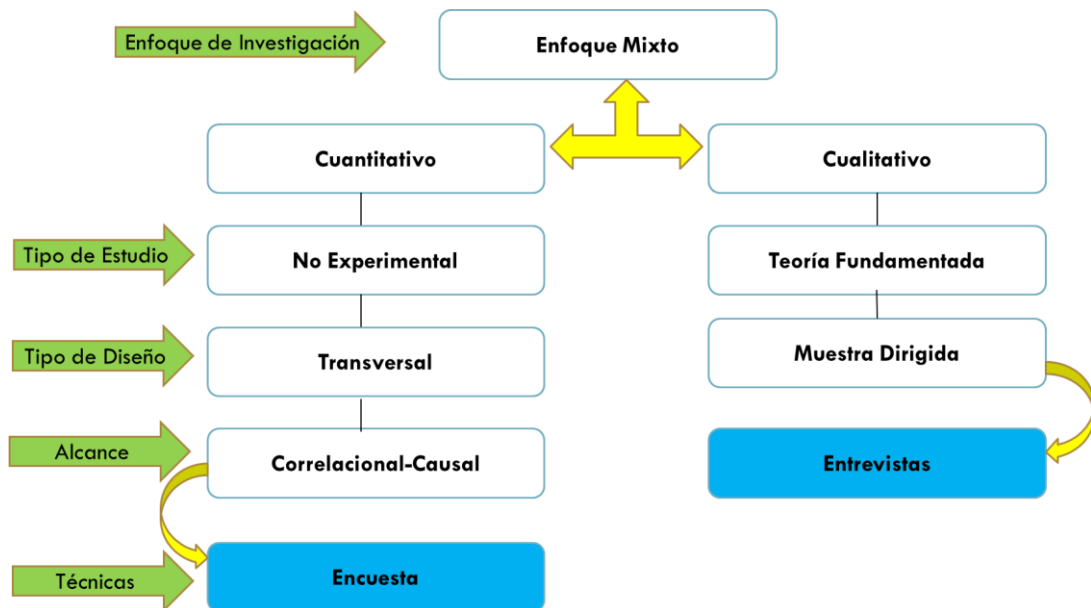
Enfoque de Investigación

Enfoque Mixto

Cuantitativo

Cualitativo

Tipo de Estudio

No Experimental

Teoría Fundamentada

Tipo de Diseño

Transversal

Muestra Dirigida

Alcance

Correlacional-Causal

Entrevistas

Técnicas

Encuesta